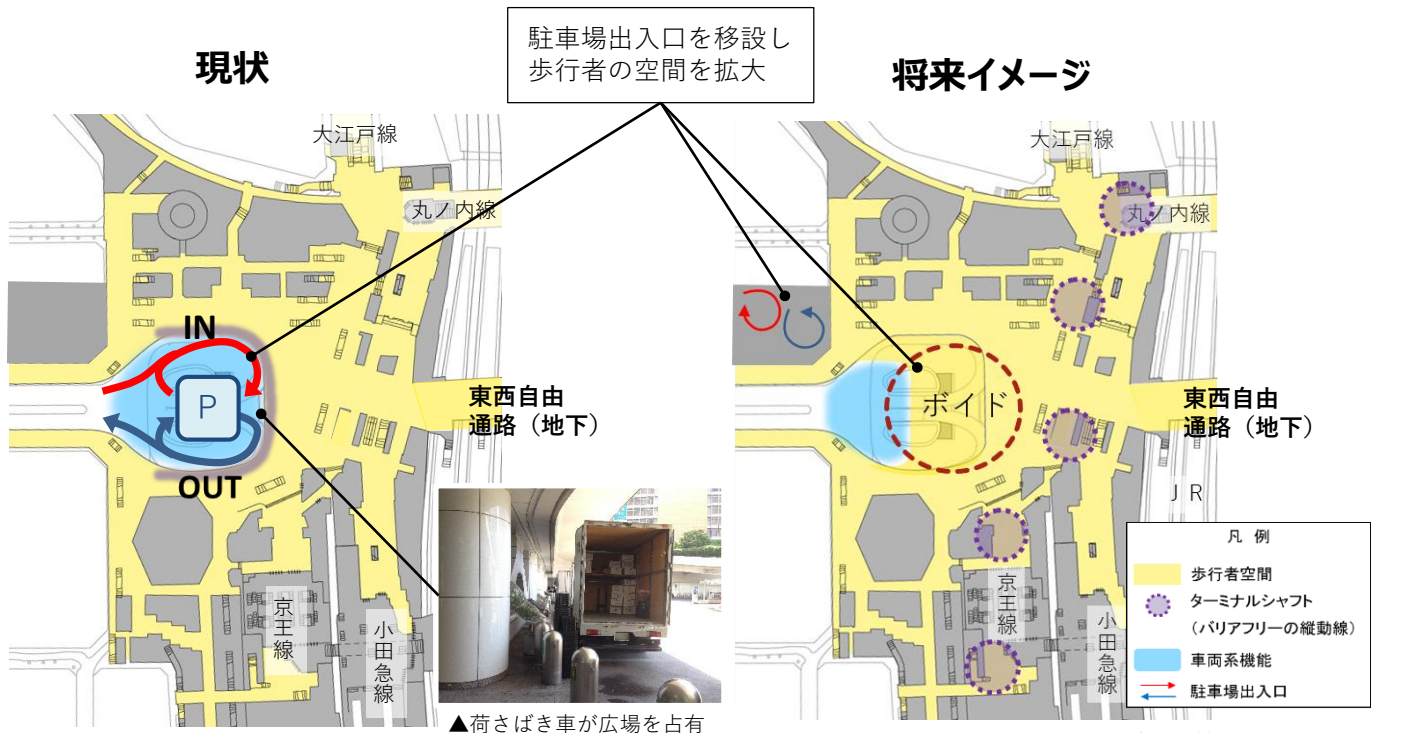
駐車場出入口を移設し
歩行者の空間を拡大

現状

将来イメージ

大江戸線

丸ノ内線

IN

P

OUT

東西自由通路（地下）

京王線

小田急線

▲荷さばき車が広場を占有

大江戸線

丸ノ内線

ボイド

東西自由通路（地下）

JR

京王線

小田急線

凡例
歩行者空間
ターミナルシャフト（バリアフリーの縦動線）
車両系機能
駐車場出入口